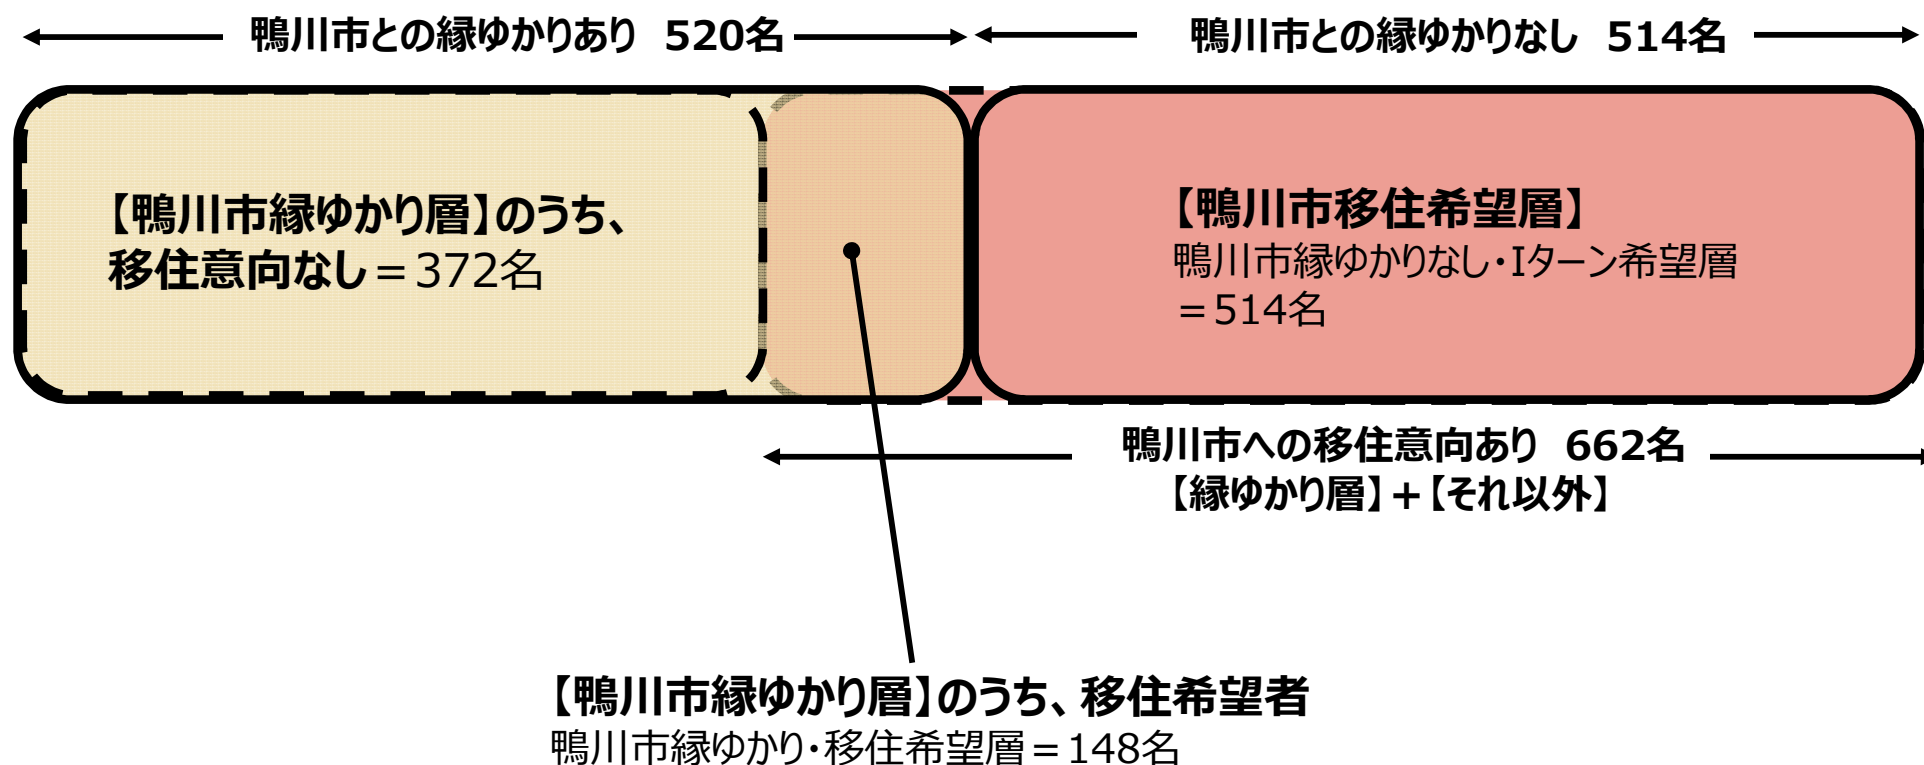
鴨川市との縁ゆかりあり 520名

鴨川市との縁ゆかりなし 514名

【鴨川市縁ゆかり層】のうち、移住意向なし＝372名

【鴨川市移住希望層】
鴨川市縁ゆかりなし・Iターン希望層
＝514名

鴨川市への移住意向あり 662名
【縁ゆかり層】＋【それ以外】

【鴨川市縁ゆかり層】のうち、移住希望者
鴨川市縁ゆかり・移住希望層＝148名